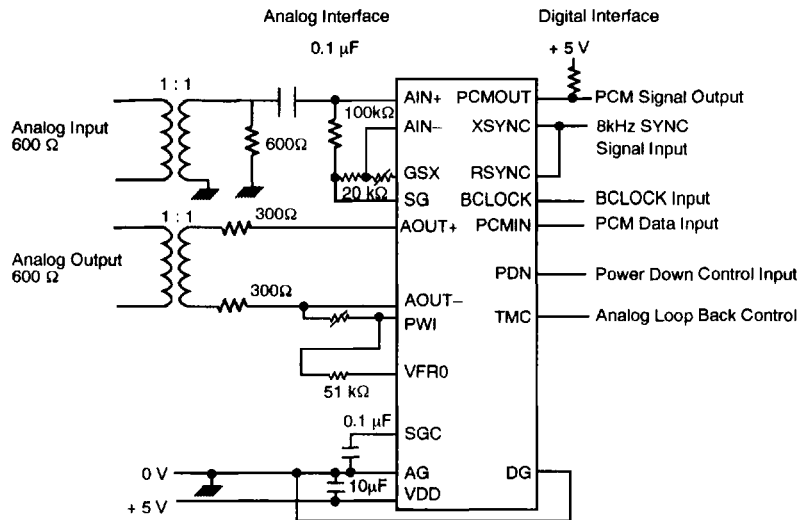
Analog Interface

Digital Interface

0.1 μF

+ 5 V

1 : 1

Analog Input 600 Ω

600Ω

100kΩ

20 kΩ

AIN+

AIN–

GSX

SG

PCMOUT

XSYNC

RSYNC

BCLOCK

PCMIN

PDN

TMC

DG

PCM Signal Output

8kHz SYNC Signal Input

BCLOCK Input

PCM Data Input

Power Down Control Input

Analog Loop Back Control

1 : 1

300Ω

Analog Output 600 Ω

300Ω

AOUT+

AOUT–

PWI

VFR0

51 kΩ

0.1 μF

SGC

0 V

AG

10μF

VDD

+ 5 V